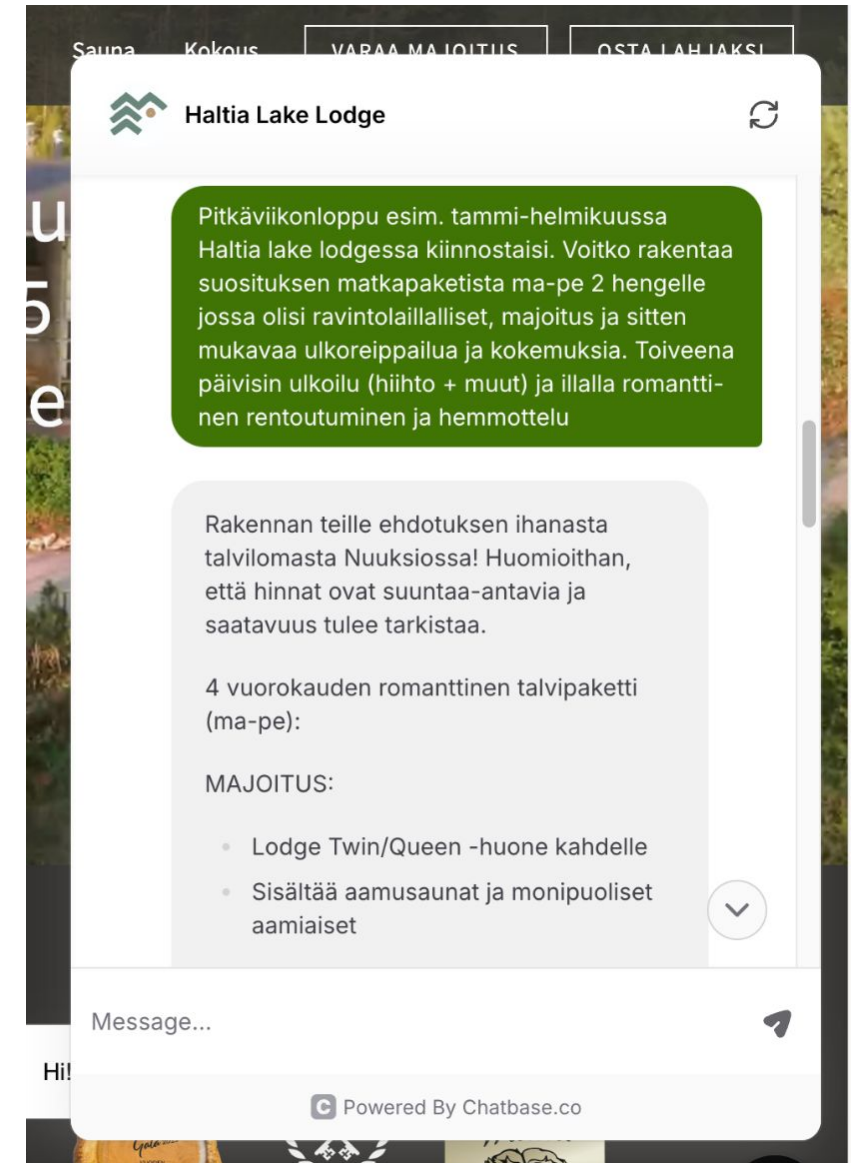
Sauna Kokous VARAA MAJOITUS OSTA LAHJAKSI

Haltia Lake Lodge

Pitkäviikonloppu esim. tammi-helmikuussa Haltia lake lodgessa kiinnostaisi. Voitko rakentaa suosituksen matkapaketista ma-pe 2 hengelle jossa olisi ravintolaillalliset, majoitus ja sitten mukavaa ulkoreippailua ja kokemuksia. Toiveena päivisin ulkoilu (hiihto + muut) ja illalla romanttinen rentoutuminen ja hemmottelu

Rakennan teille ehdotuksen ihanasta talvilomasta Nuuksiossa! Huomioithan, että hinnat ovat suuntaa-antavia ja saatavuus tulee tarkistaa.

4 vuorokauden romanttinen talvipaketti (ma-pe):

MAJOITUS:

- Lodge Twin/Queen -huone kahdelle
- Sisältää aamusaunat ja monipuoliset aamiaiset

Message...

Hi!

Powered By Chatbase.co